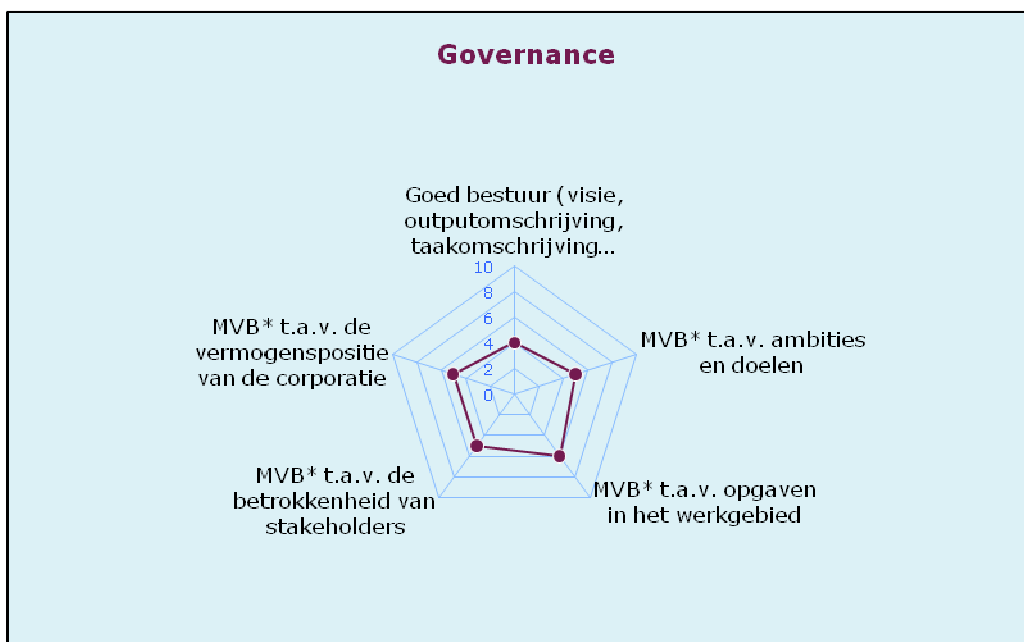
Governance

Goed bestuur (visie, outputomschrijving, taakomschrijving...

10
8
6
4
2
0

MVB* t.a.v. ambities en doelen

MVB* t.a.v. opgaven in het werkgebied

MVB* t.a.v. de betrokkenheid van stakeholders

MVB* t.a.v. de vermogenspositie van de corporatie